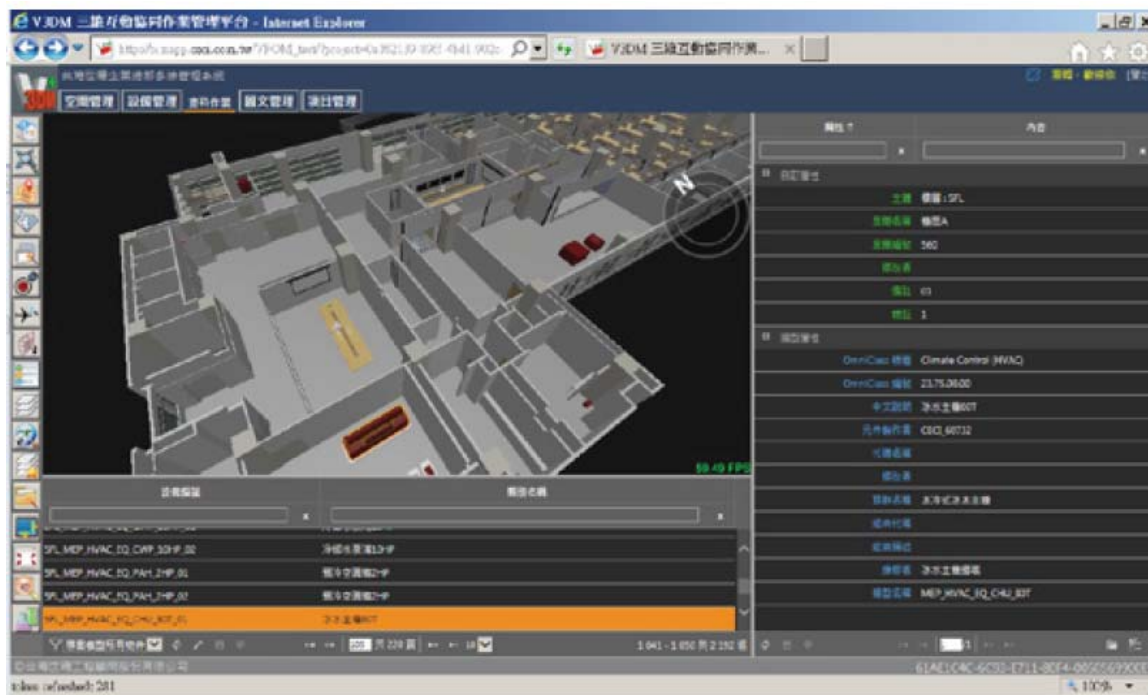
V3DM 三維互動協同作業管理平台 - Internet Explorer

http://v.mapp.ceci.com.tw/V3DM_test/?project=0a362... V3DM 三維互動協同作業... ×

台灣世曦土木建築防災維管理系統

空間管理 設備管理 資料作業 圖文管理 專案管理

登錄 · 歡迎你

59.49 FPS

設備編碼 | 類型名稱

5FL_MEP_HVAC_EQ_CWP_10HP_02 | 冷卻水泵浦10HP
5FL_MEP_HVAC_EQ_PAH_2HP_01 | 預冷空調箱2HP
5FL_MEP_HVAC_EQ_PAH_2HP_02 | 預冷空調箱2HP
5FL_MEP_HVAC_EQ_CHU_80T_01 | 冰水主機80T

1 041 - 1 050 共 2 192 筆

屬性 | 內容

自訂屬性
主層 | 樓層 : 5FL
空間名稱 | 機房A
空間編號 | 560
編碼 |
備註 | 01
數量 | 1

類型屬性
OmniClass 標題 | Climate Control (HVAC)
OmniClass 編號 | 23.75.00.00
中文說明 | 冰水主機80T
元件製作者 | CECI_60732
元素描述 |
編碼 |
設備系統 | 水冷式冰水主機
組件代碼 |
組件描述 |
類別 | 冰水主機模組
類型名稱 | MEP_HVAC_EQ_CHU_80T

台灣世曦工程顧問股份有限公司

61AE1C4C-6C52-E711-80F4-005056939000

100%